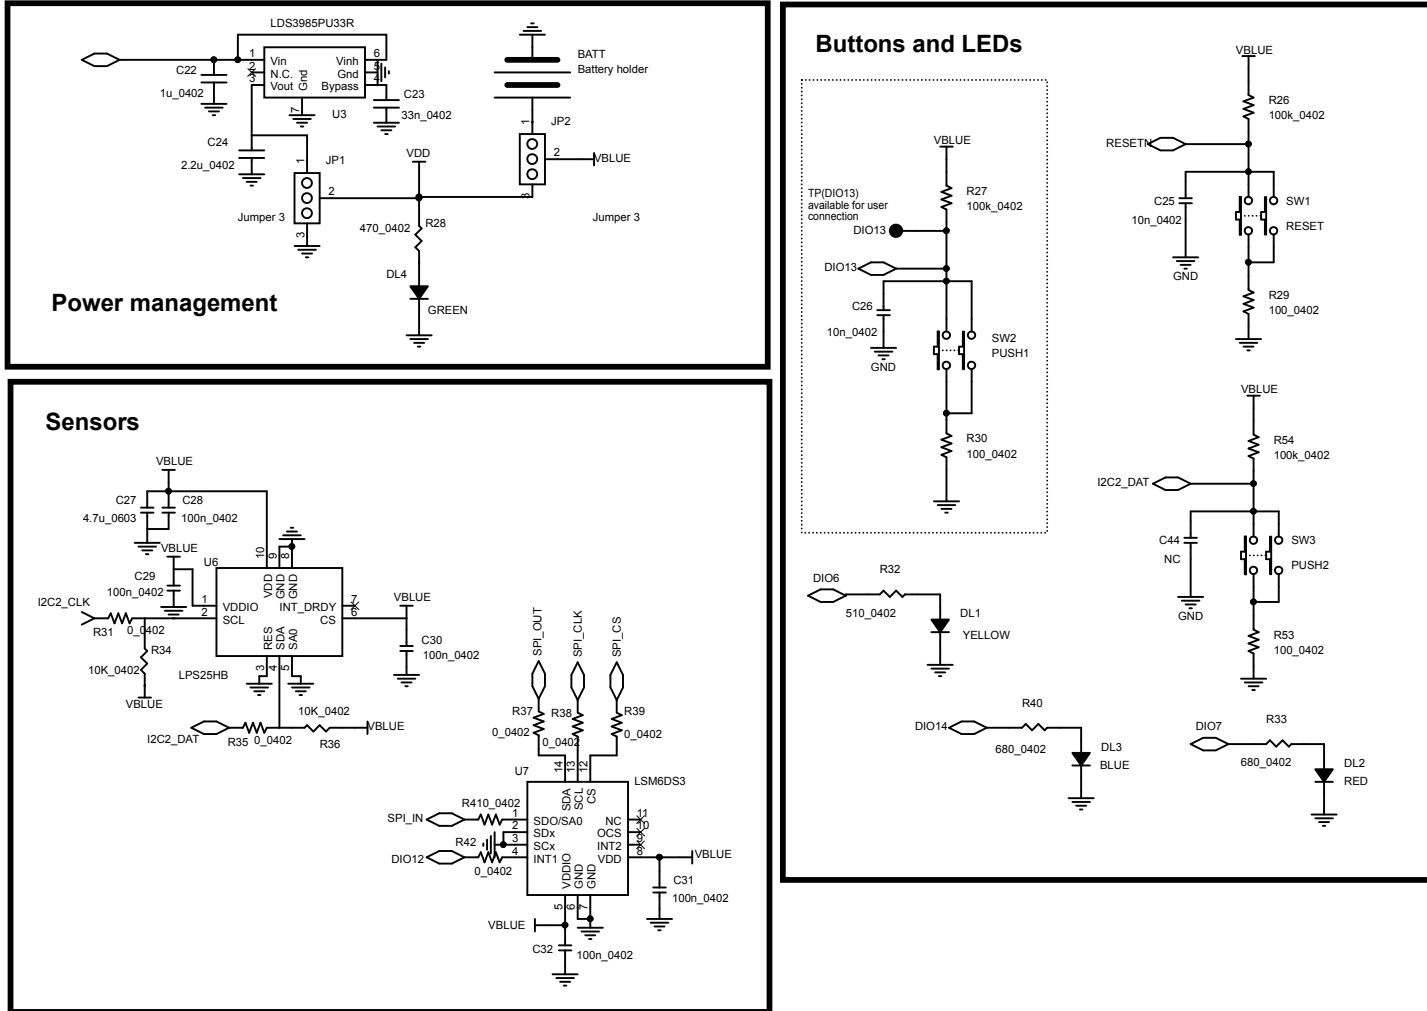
LDS3985PU33R
1 Vin
2 N.C.
3 Vout
Gnd
7
Vinh 6
Gnd 5
Bypass 4
C22
1u_0402
C23
33n_0402
U3
C24
2.2u_0402
JP1
1
2
3
Jumper 3
VDD
470_0402
R28
DL4
GREEN
BATT
Battery holder
1
JP2
2
3
VBLUE
Jumper 3

Power management

Buttons and LEDs

VBLUE
TP(DIO13) available for user connection
R27
100k_0402
DIO13
DIO13
C26
10n_0402
GND
SW2
PUSH1
R30
100_0402

VBLUE
R26
100k_0402
RESETN
C25
10n_0402
GND
SW1
RESET
R29
100_0402

VBLUE
R54
100k_0402
I2C2_DAT
C44
NC
GND
SW3
PUSH2
R53
100_0402

DIO6
R32
510_0402
DL1
YELLOW

DIO14
R40
680_0402
DL3
BLUE

DIO7
R33
680_0402
DL2
RED

Sensors

VBLUE
C27
4.7u_0603
C28
100n_0402
VBLUE
C29
100n_0402
U6
10 VDD
9 GND
8 GND
1 VDDIO
2 SCL
INT_DRDY 7
CS 6
RES 3
SDA 4
SA0 5
LPS25HB
I2C2_CLK
R31
0_0402
R34
10K_0402
VBLUE
VBLUE
C30
100n_0402
I2C2_DAT
R35
0_0402
10K_0402
R36
VBLUE

SPI_OUT
SPI_CLK
SPI_CS
R37
0_0402
R38
0_0402
R39
0_0402
U7
14 SDA
13 SCL
12 CS
LSM6DS3
SPI_IN
R410_0402
1 SDO/SA0
2 SDx
3 SCx
4 INT1
NC 11
OCS 10
INT2 9
VDD 8
DIO12
R42
0_0402
VDDIO 5
GND 6
GND 7
VBLUE
C31
100n_0402
VBLUE
C32
100n_0402